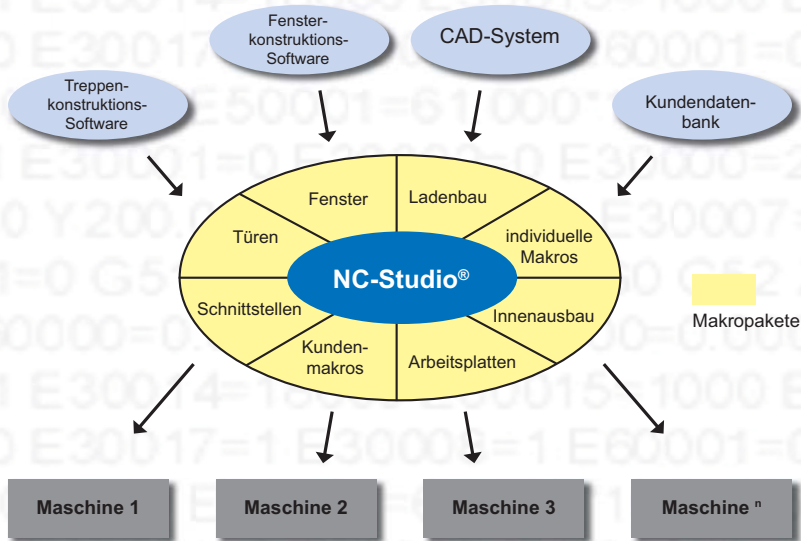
Treppenkonstruktions-Software

Fensterkonstruktions-Software

CAD-System

Kundendatenbank

Fenster

Ladenbau

Türen

individuelle Makros

NC-Studio®

Schnittstellen

Innenausbau

Kundenmakros

Arbeitsplatten

Makropakete

Maschine 1

Maschine 2

Maschine 3

Maschine $^n$